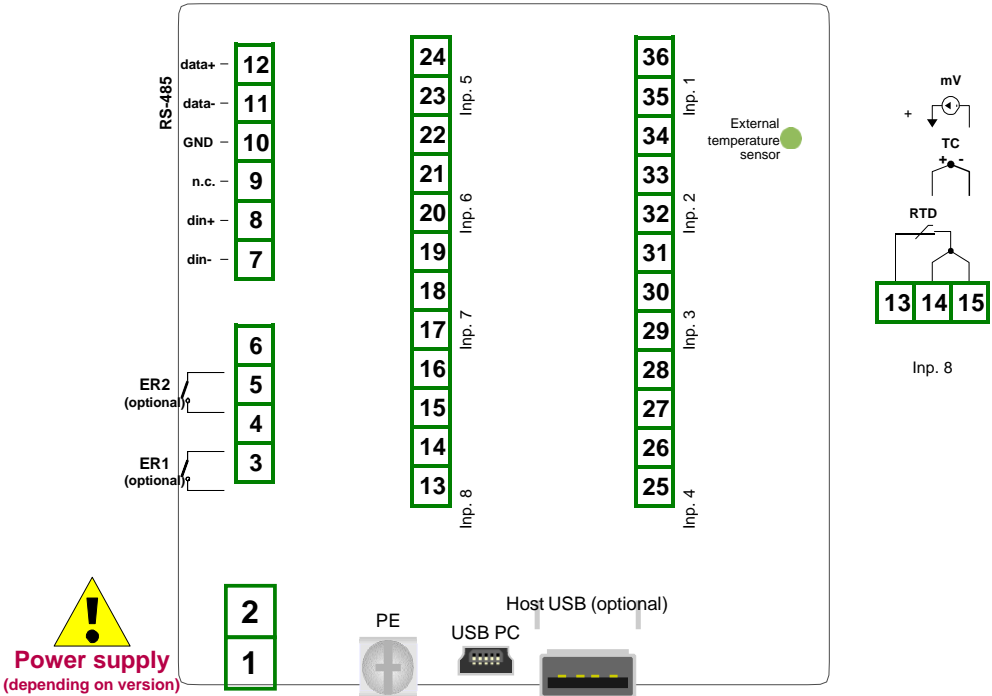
RS-485
data+ 12
data- 11
GND 10
n.c. 9
din+ 8
din- 7

6
ER2 (optional) 5
4
ER1 (optional) 3

24
23
22
21
20
19
18
17
16
15
14
13
Inp. 5
Inp. 6
Inp. 7
Inp. 8

36
35
34
33
32
31
30
29
28
27
26
25
Inp. 1
Inp. 2
Inp. 3
Inp. 4

External temperature sensor

mV
+
TC
+ -
RTD
13 14 15
Inp. 8

2
1
Power supply
(depending on version)
PE
USB PC
Host USB (optional)